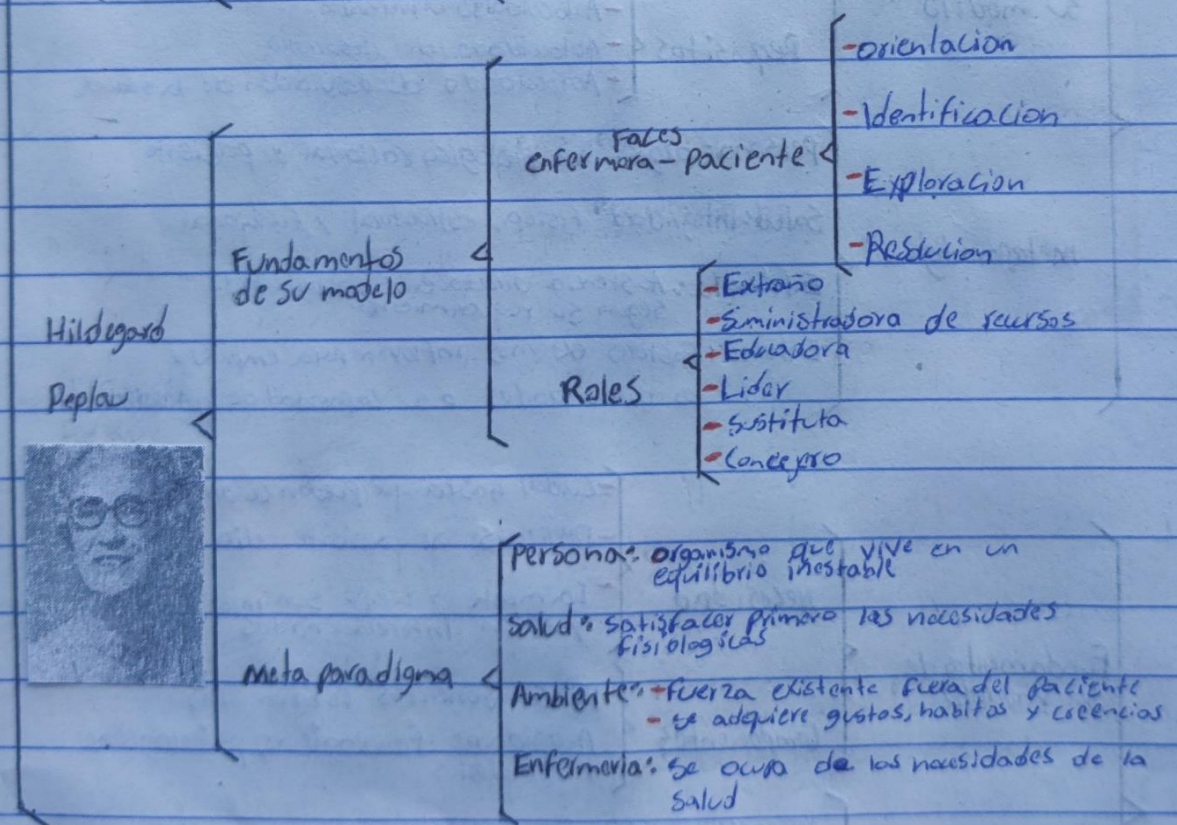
Hildegard Peplau

Fundamentos de su modelo

Faces enfermera-paciente
-orientacion
-Identificacion
-Exploracion
-Resolucion

Roles
-Extraño
-Suministradora de recursos
-Educadora
-Lider
-sustituta
-Conceejero

meta paradigma
Persona: organismo que vive en un equilibrio inestable
Salud: satisfacer primero las necesidades fisiologicas
Ambiente: -Fuerza existente fuera del paciente
- se adquiere gustos, habitos y creencias
Enfermeria: se ocupa de las necesidades de la salud